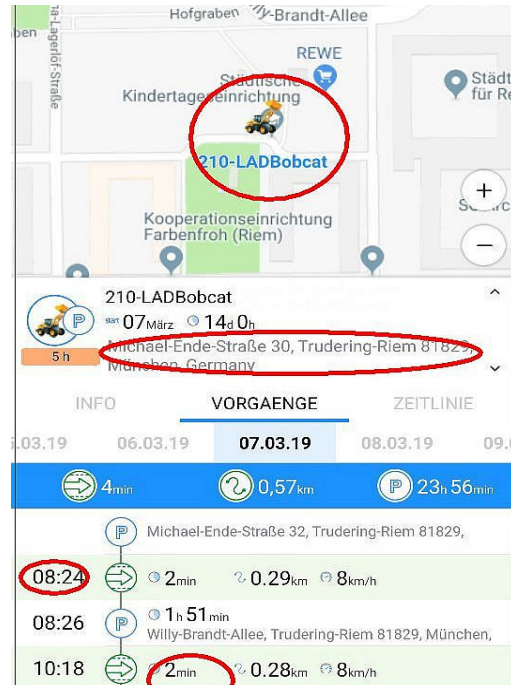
Hofgraben Willy-Brandt-Allee
ben
na-Lagerlöf-Straße
REWE
Städtische Kindertageseinrichtung
Städt für Re
210-LADBobcat
Kooperationseinrichtung Farbenfroh (Riem)
Schul
+
−
210-LADBobcat
start 07 März 14 d 0 h
5 h
Michael-Ende-Straße 30, Trudering-Riem 81829, München, Germany
INFO
VORGAENGE
ZEITLINIE
.03.19
06.03.19
07.03.19
08.03.19
09.
4 min
0,57 km
23 h 56 min
Michael-Ende-Straße 32, Trudering-Riem 81829,
08:24
2 min
0.29 km
8 km/h
08:26
1 h 51 min
Willy-Brandt-Allee, Trudering-Riem 81829, München,
10:18
2 min
0.28 km
8 km/h